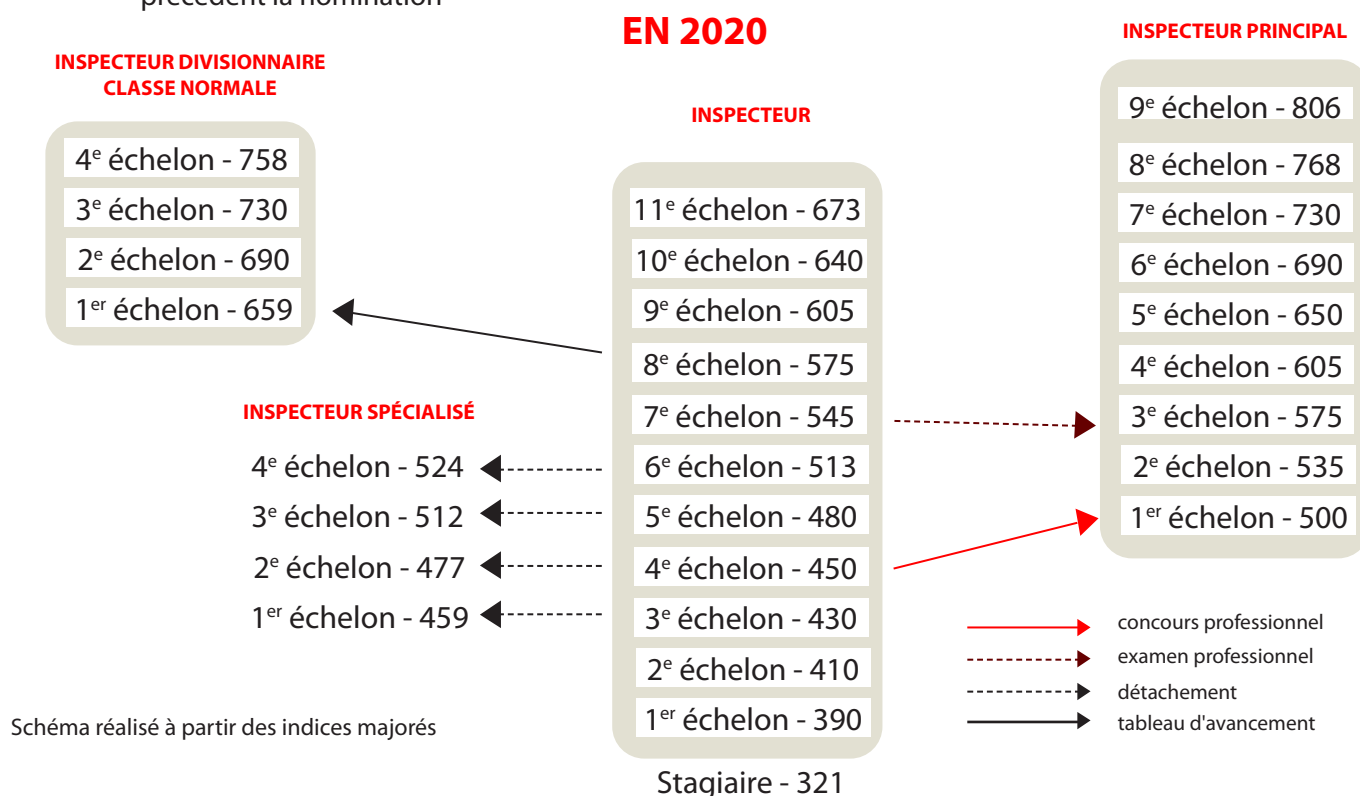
précèdent la nomination

EN 2020

INSPECTEUR DIVISIONNAIRE CLASSE NORMALE

4$^{e}$ échelon - 758
3$^{e}$ échelon - 730
2$^{e}$ échelon - 690
1$^{er}$ échelon - 659

INSPECTEUR

11$^{e}$ échelon - 673
10$^{e}$ échelon - 640
9$^{e}$ échelon - 605
8$^{e}$ échelon - 575
7$^{e}$ échelon - 545
6$^{e}$ échelon - 513
5$^{e}$ échelon - 480
4$^{e}$ échelon - 450
3$^{e}$ échelon - 430
2$^{e}$ échelon - 410
1$^{er}$ échelon - 390

Stagiaire - 321

INSPECTEUR PRINCIPAL

9$^{e}$ échelon - 806
8$^{e}$ échelon - 768
7$^{e}$ échelon - 730
6$^{e}$ échelon - 690
5$^{e}$ échelon - 650
4$^{e}$ échelon - 605
3$^{e}$ échelon - 575
2$^{e}$ échelon - 535
1$^{er}$ échelon - 500

INSPECTEUR SPÉCIALISÉ

4$^{e}$ échelon - 524
3$^{e}$ échelon - 512
2$^{e}$ échelon - 477
1$^{er}$ échelon - 459

concours professionnel
examen professionnel
détachement
tableau d'avancement

Schéma réalisé à partir des indices majorés